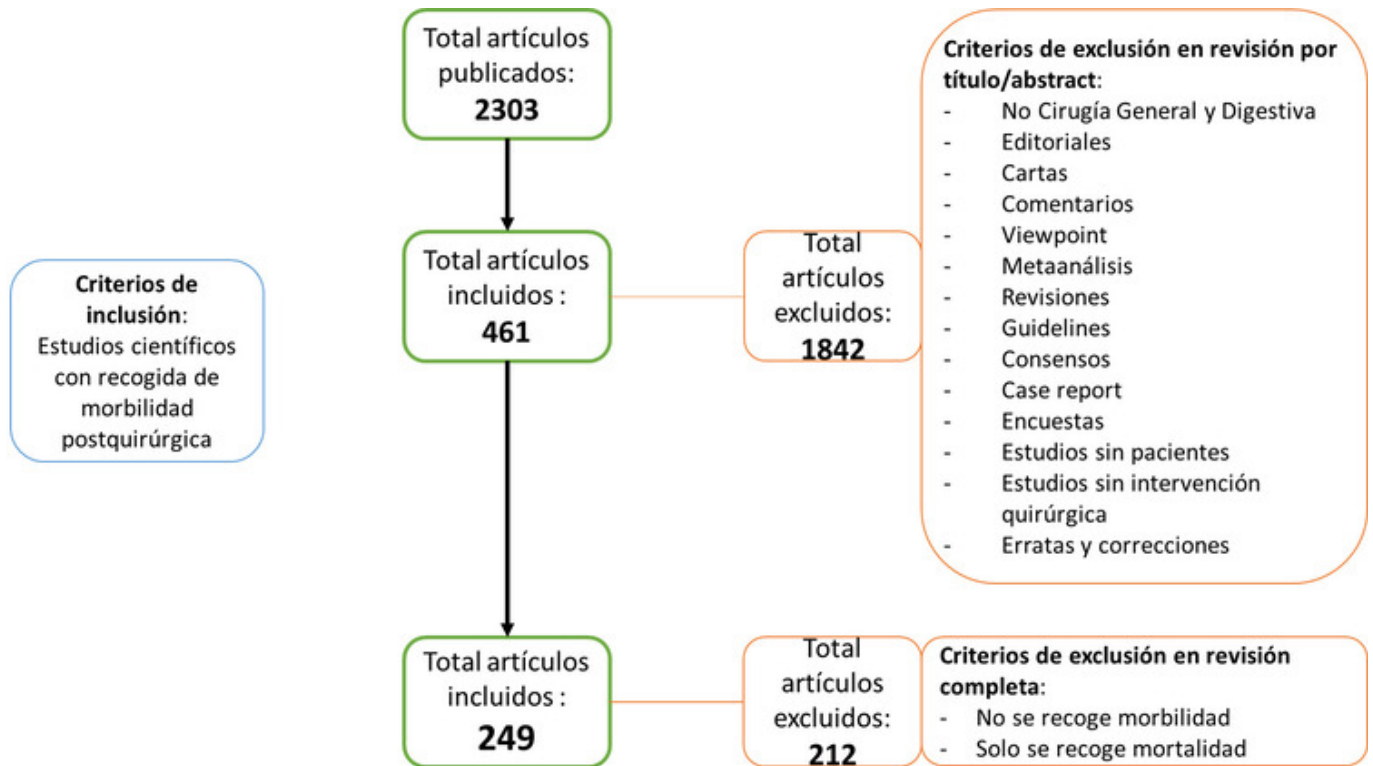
Criterios de inclusión: Estudios científicos con recogida de morbilidad postquirúrgica

Total artículos publicados: **2303**

Total artículos incluidos : **461**

Total artículos excluidos: **1842**

**Criterios de exclusión en revisión por título/abstract**:
- No Cirugía General y Digestiva
- Editoriales
- Cartas
- Comentarios
- Viewpoint
- Metaanálisis
- Revisiones
- Guidelines
- Consensos
- Case report
- Encuestas
- Estudios sin pacientes
- Estudios sin intervención quirúrgica
- Erratas y correcciones

Total artículos incluidos : **249**

Total artículos excluidos: **212**

**Criterios de exclusión en revisión completa**:
- No se recoge morbilidad
- Solo se recoge mortalidad